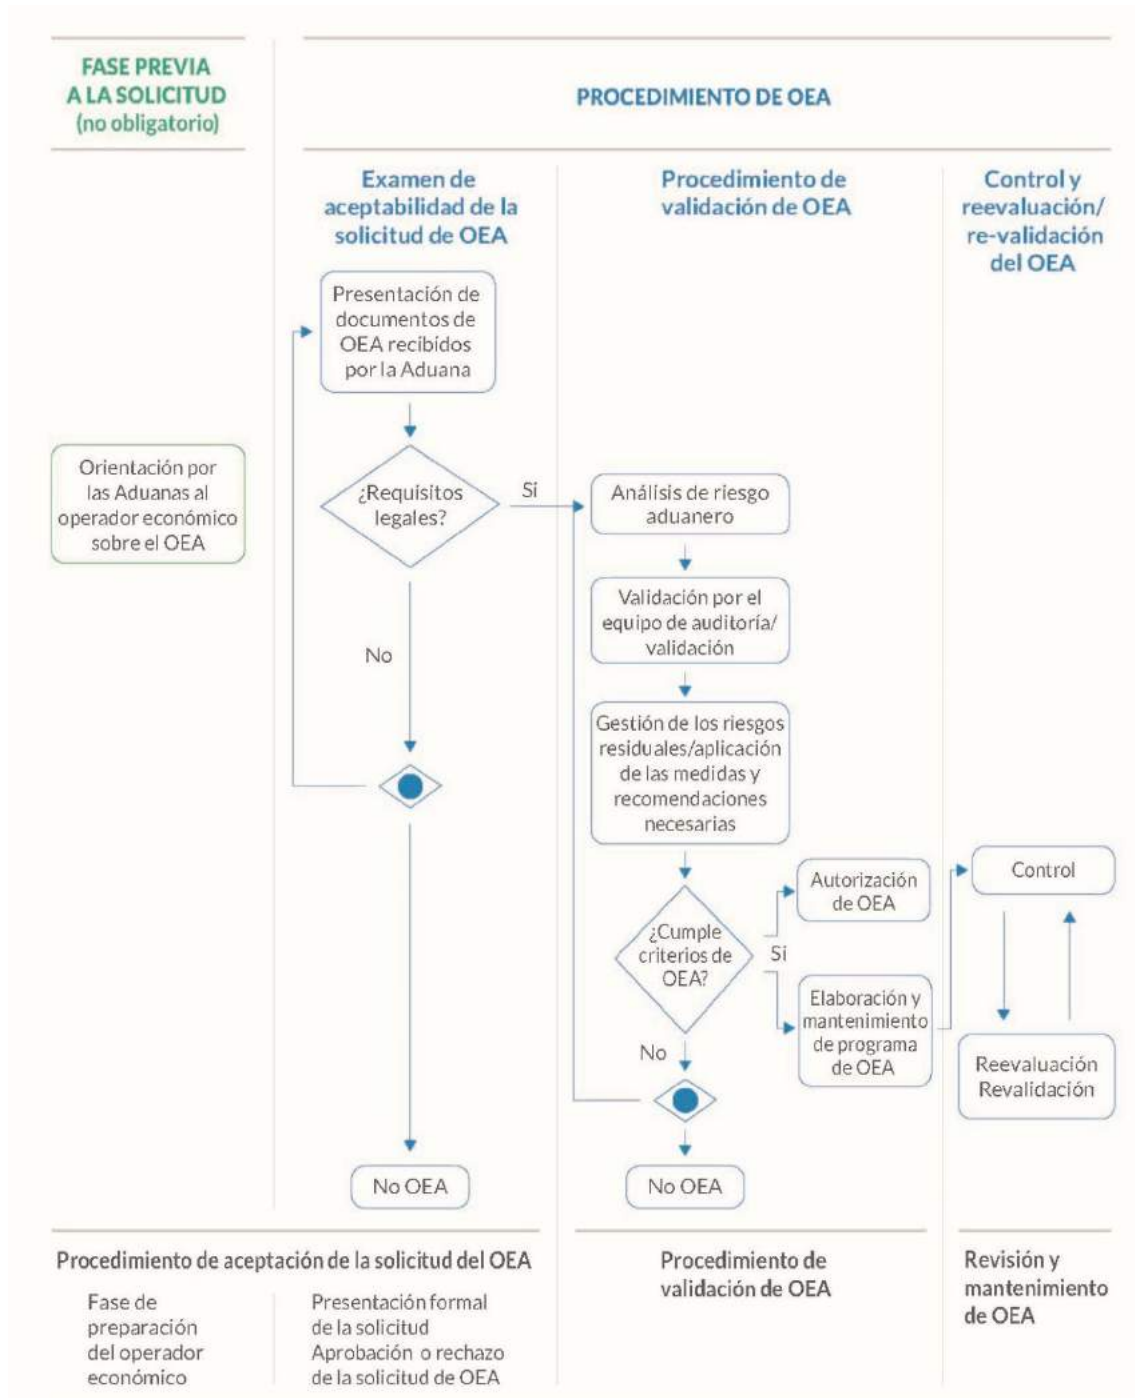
FASE PREVIA A LA SOLICITUD (no obligatorio)

PROCEDIMIENTO DE OEA

Examen de aceptabilidad de la solicitud de OEA

Procedimiento de validación de OEA

Control y reevaluación/ re-validación del OEA

Presentación de documentos de OEA recibidos por la Aduana

Orientación por las Aduanas al operador económico sobre el OEA

¿Requisitos legales?

Sí

Análisis de riesgo aduanero

Validación por el equipo de auditoría/ validación

No

Gestión de los riesgos residuales/aplicación de las medidas y recomendaciones necesarias

Autorización de OEA

Control

¿Cumple criterios de OEA?

Sí

Elaboración y mantenimiento de programa de OEA

No

Reevaluación Revalidación

No OEA

No OEA

Procedimiento de aceptación de la solicitud del OEA

Fase de preparación del operador económico

Presentación formal de la solicitud Aprobación o rechazo de la solicitud de OEA

Procedimiento de validación de OEA

Revisión y mantenimiento de OEA